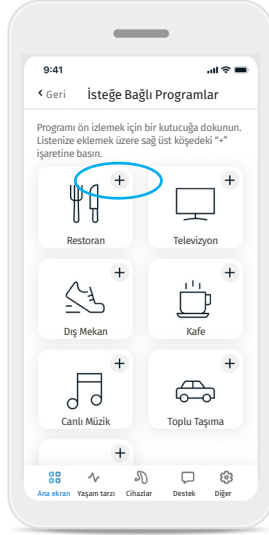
9:41

Geri İsteğe Bağlı Programlar

Programı ön izlemek için bir kutucuğa dokunun. Listenize eklemek üzere sağ üst köşedeki "+" işaretine basın.

+ Restoran
+ Televizyon
+ Dış Mekan
+ Kafe
+ Canlı Müzik
+ Toplu Taşıma
+

Ana ekran Yaşam tarzı Cihazlar Destek Diğer